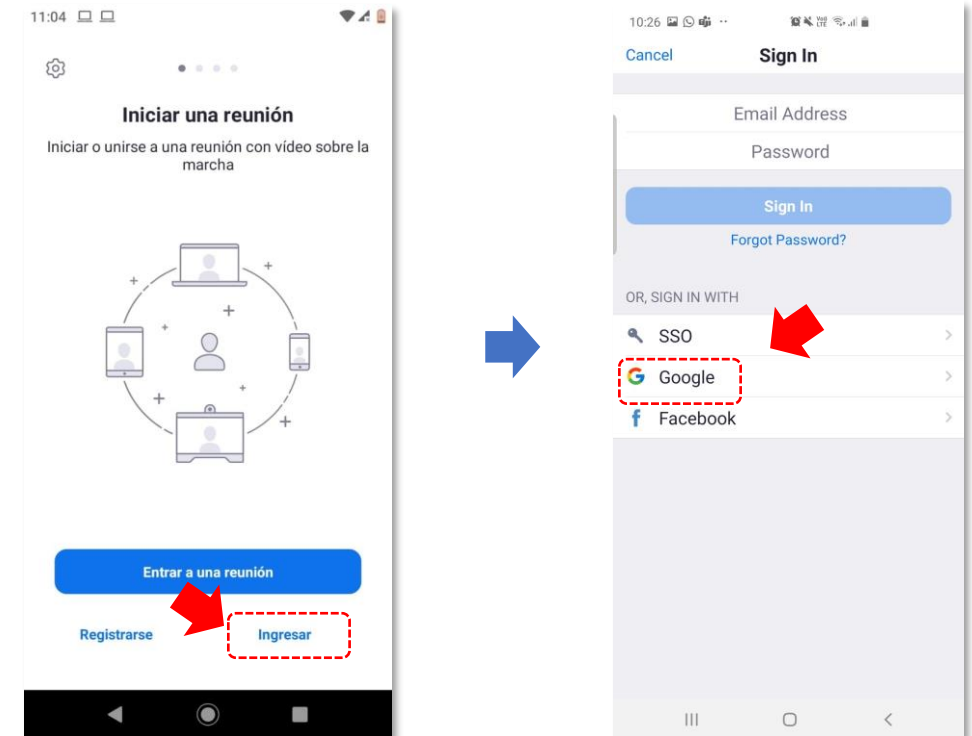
11:04

Iniciar una reunión

Iniciar o unirse a una reunión con vídeo sobre la marcha

Entrar a una reunión

Registrarse

Ingresar

10:26

Cancel

Sign In

Email Address

Password

Sign In

Forgot Password?

OR, SIGN IN WITH

SSO

Google

Facebook